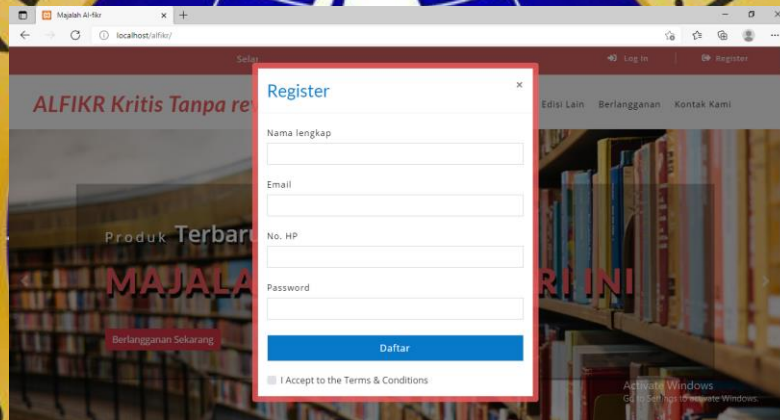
Majalah Al-fikr
localhost/alfikr/

Selar
Log In
Register

ALFIKR Kritis Tanpa re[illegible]
Edisi Lain
Berlangganan
Kontak Kami

Produk Terbaru
MAJALA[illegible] RI INI
Berlangganan Sekarang

Register
×
Nama lengkap
Email
No. HP
Password
Daftar
I Accept to the Terms & Conditions

Activate Windows
Go to Settings to activate Windows.